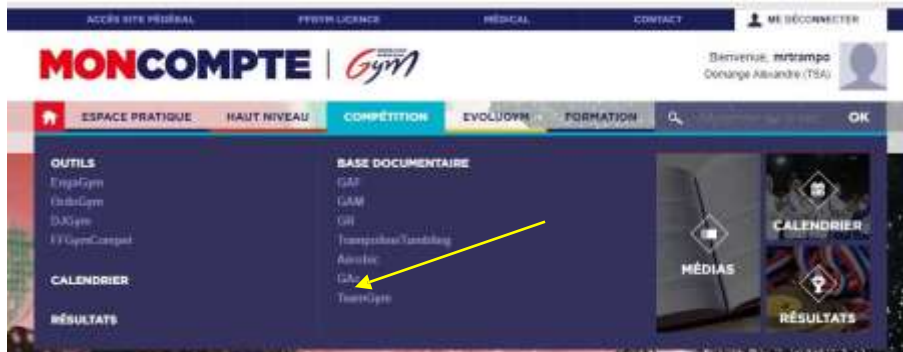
ACCÈS SITE FÉDÉRAL | FFGYM LICENCE | MÉDICAL | CONTACT | ME DÉCONNECTER

MONCOMPTE | Gym

Bienvenue, mrtrampo
Domange Alexandre (TSA)

ESPACE PRATIQUE | HAUT NIVEAU | COMPÉTITION | EVOLUGYM | FORMATION | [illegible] | OK

OUTILS
EngaGym
OrdoGym
DJGym
FFGymCompet

CALENDRIER

RÉSULTATS

BASE DOCUMENTAIRE
GAF
GAM
GR
Trampoline/Tumbling
Aérobic
GAc
TeamGym

MÉDIAS

CALENDRIER

RÉSULTATS